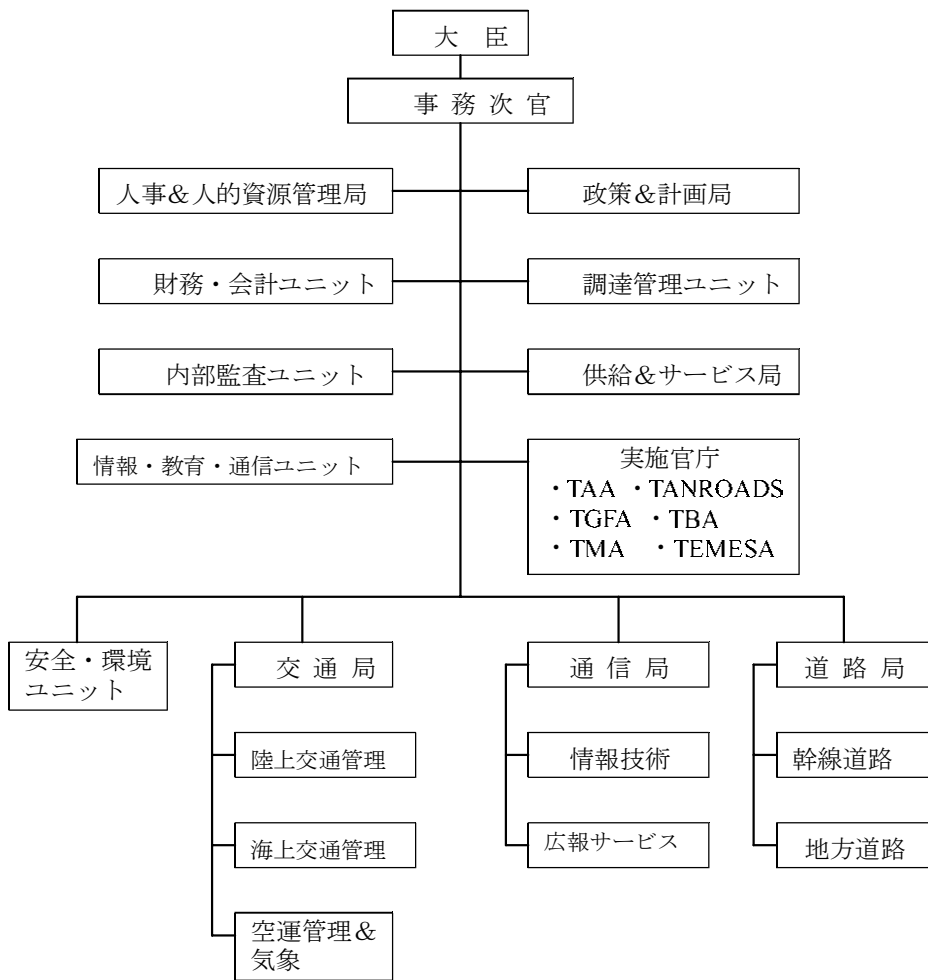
大 臣

事 務 次 官

人事＆人的資源管理局

政策＆計画局

財務・会計ユニット

調達管理ユニット

内部監査ユニット

供給＆サービス局

情報・教育・通信ユニット

実施官庁
・TAA ・TANROADS
・TGFA ・TBA
・TMA ・TEMESA

安全・環境ユニット

交 通 局

陸上交通管理

海上交通管理

空運管理＆気象

通 信 局

情報技術

広報サービス

道 路 局

幹線道路

地方道路